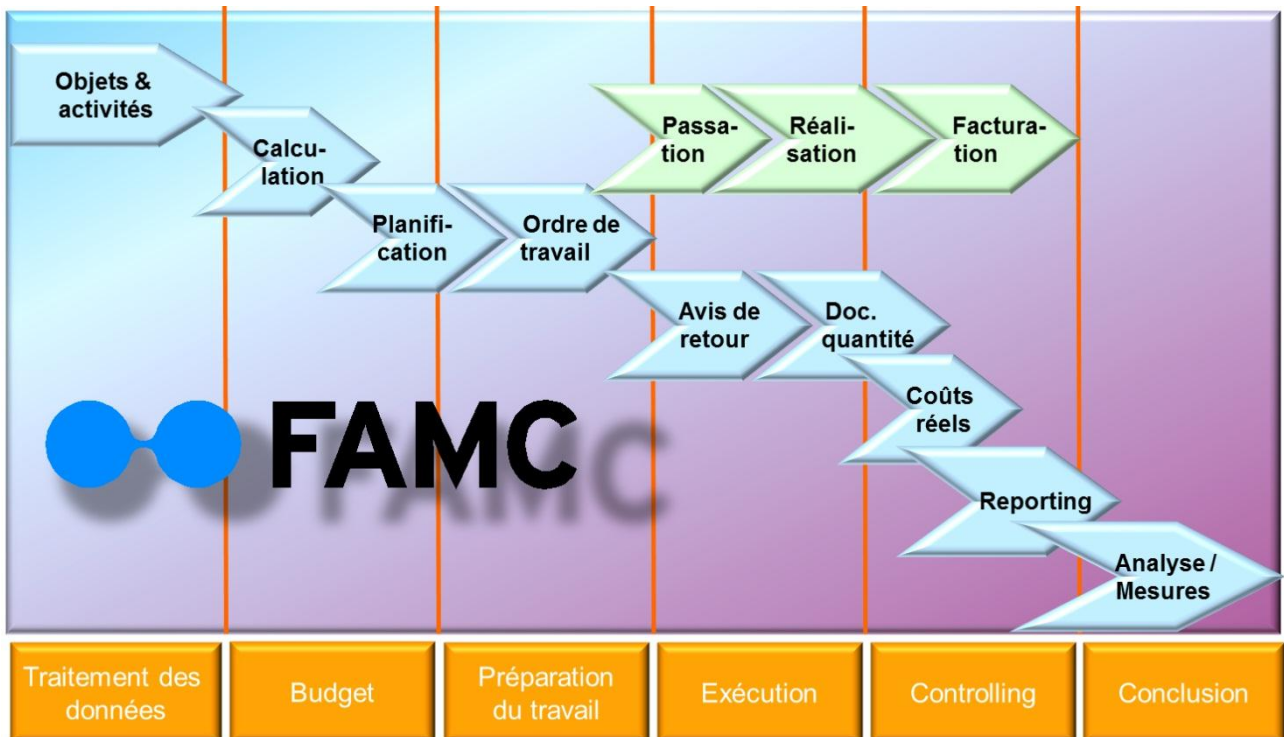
Objets & activités

Calculation

Planification

Ordre de travail

Passation

Réalisation

Facturation

Avis de retour

Doc. quantité

Coûts réels

Reporting

Analyse / Mesures

FAMC

Traitement des données

Budget

Préparation du travail

Exécution

Controlling

Conclusion